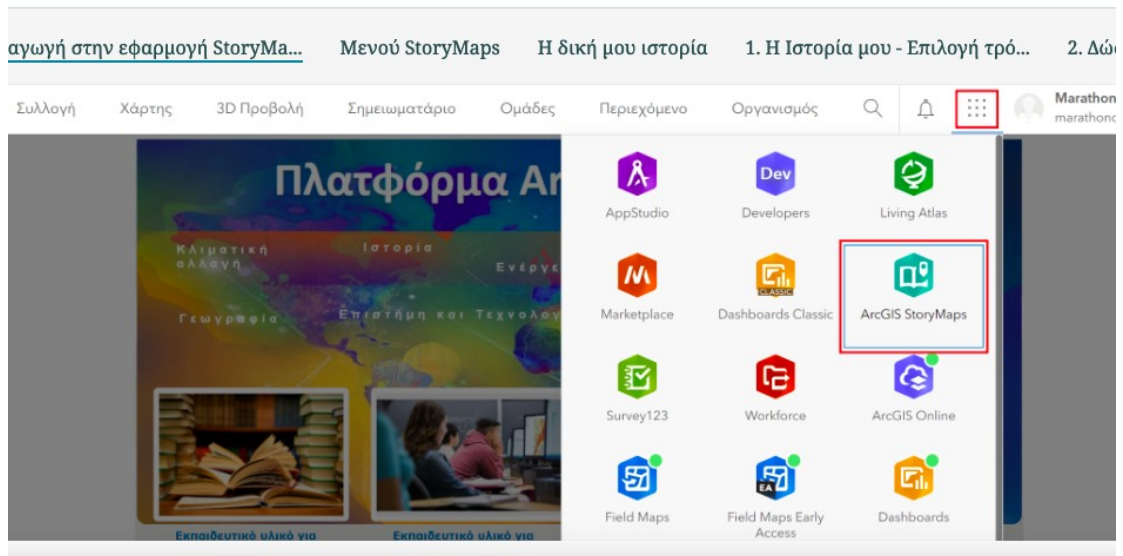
αγωγή στην εφαρμογή StoryMa... Μενού StoryMaps Η δική μου ιστορία 1. Η Ιστορία μου - Επιλογή τρό... 2. Δώ

Συλλογή Χάρτης 3D Προβολή Σημειωματάριο Ομάδες Περιεχόμενο Οργανισμός

Marathon
marathon

Πλατφόρμα Ar

Κλιματική αλλαγή Ιστορία Ενέργε Γεωγραφία Επιστήμη και Τεχνολογ

Εκπαιδευτικό υλικό για Εκπαιδευτικό υλικό για

AppStudio Developers Living Atlas

Dev

Marketplace Dashboards Classic ArcGIS StoryMaps

CLASSIC

Survey123 Workforce ArcGIS Online

Field Maps Field Maps Early Access Dashboards

EA